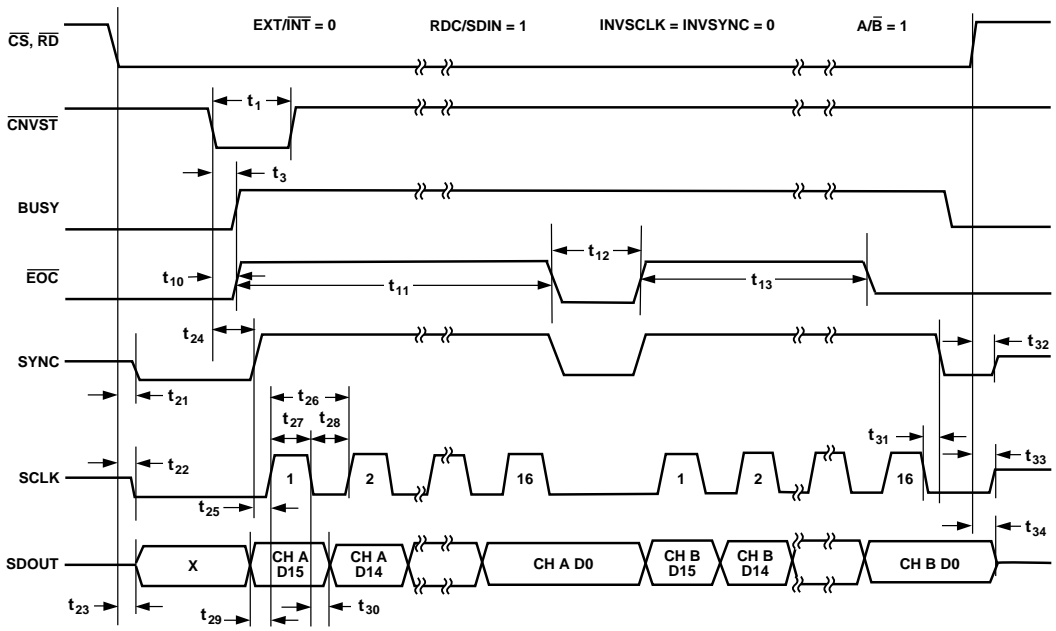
$\overline{CS}$, $\overline{RD}$

EXT/$\overline{INT}$ = 0

RDC/SDIN = 1

INVSCLK = INVSYNC = 0

A/$\overline{B}$ = 1

$\overline{CNVST}$

$t_1$

$t_3$

BUSY

$\overline{EOC}$

$t_{10}$

$t_{11}$

$t_{12}$

$t_{13}$

$t_{24}$

SYNC

$t_{32}$

$t_{21}$

$t_{26}$

$t_{27}$

$t_{28}$

$t_{31}$

$t_{22}$

SCLK

1

2

16

1

2

16

$t_{33}$

$t_{25}$

$t_{34}$

SDOUT

X

CH A D15

CH A D14

CH A D0

CH B D15

CH B D14

CH B D0

$t_{23}$

$t_{29}$

$t_{30}$